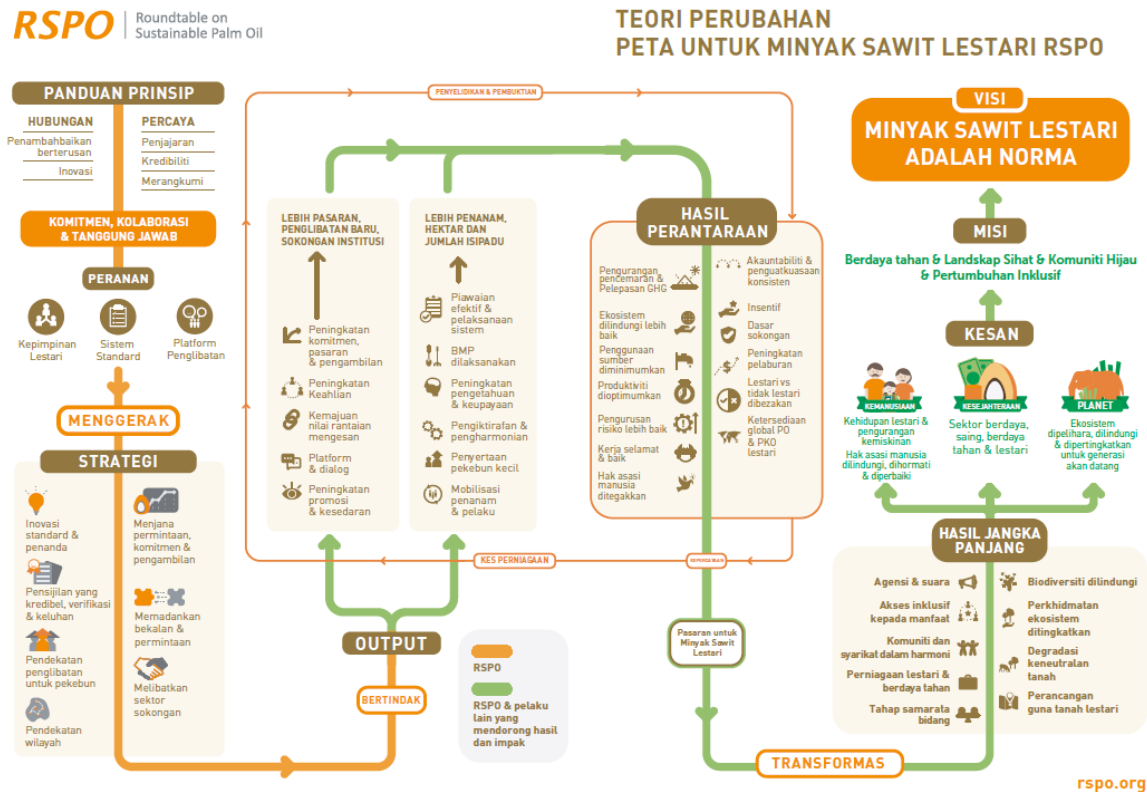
RSPO | Roundtable on Sustainable Palm Oil

TEORI PERUBAHAN
PETA UNTUK MINYAK SAWIT LESTARI RSPO

PANDUAN PRINSIP

HUBUNGAN
Penambahbaikan berterusan
Inovasi

PERCAYA
Penjajaran
Kredibiliti
Merangkumi

KOMITMEN, KOLABORASI & TANGGUNG JAWAB

PERANAN
Kepimpinan Lestari
Sistem Standard
Platform Penglibatan

MENGGERAK

STRATEGI
Inovasi standard & penanda
Pensijilan yang kredibel, verifikasi & keluhan
Pendekatan penglibatan untuk pekebun
Pendekatan wilayah
Menjana permintaan, komitmen & pengambilan
Memadankan bekalan & permintaan
Melibatkan sektor sokongan

PENYELIDIKAN & PEMBUKTIAN

LEBIH PASARAN, PENGLIBATAN BARU, SOKONGAN INSTITUSI
Peningkatan komitmen, pasaran & pengambilan
Peningkatan Keahlian
Kemajuan nilai rantaian mengesan
Platform & dialog
Peningkatan promosi & kesedaran

LEBIH PENANAM, HEKTAR DAN JUMLAH ISIPADU
Piawaian efektif & pelaksanaan sistem
BMP dilaksanakan
Peningkatan pengetahuan & keupayaan
Pengiktirafan & pengharmonian
Penyertaan pekebun kecil
Mobilisasi penanam & pelaku

KES PERNIAGAAN

OUTPUT

BERTINDAK

RSPO
RSPO & pelaku lain yang mendorong hasil dan impak

HASIL PERANTARAAN
Pengurangan pencemaran & Pelepasan GHG
Ekosistem dilindungi lebih baik
Penggunaan sumber diminimumkan
Produktiviti dioptimumkan
Pengurusan risiko lebih baik
Kerja selamat & baik
Hak asasi manusia ditegakkan
Akauntabiliti & penguatkuasaan konsisten
Insentif
Dasar sokongan
Peningkatan pelaburan
Lestari vs tidak lestari dibezakan
Ketersediaan global PO & PKO lestari

REPERCUSSION

Pasaran untuk Minyak Sawit Lestari

TRANSFORMAS

VISI
MINYAK SAWIT LESTARI ADALAH NORMA

MISI
Berdaya tahan & Landskap Sihat & Komuniti Hijau & Pertumbuhan Inklusif

KESAN
KEMANUSIAAN
Kehidupan lestari & pengurangan kemiskinan
Hak asasi manusia dilindungi, dihormati & diperbaiki
KESEJAHTERAAN
Sektor berdaya, saing, berdaya tahan & lestari
PLANET
Ekosistem dipelihara, dilindungi & dipertingkatkan untuk generasi akan datang

HASIL JANGKA PANJANG
Agensi & suara
Akses inklusif kepada manfaat
Komuniti dan syarikat dalam harmoni
Perniagaan lestari & berdaya tahan
Tahap samarata bidang
Biodiversiti dilindungi
Perkhidmatan ekosistem ditingkatkan
Degradasi keneutralan tanah
Perancangan guna tanah lestari

rspo.org